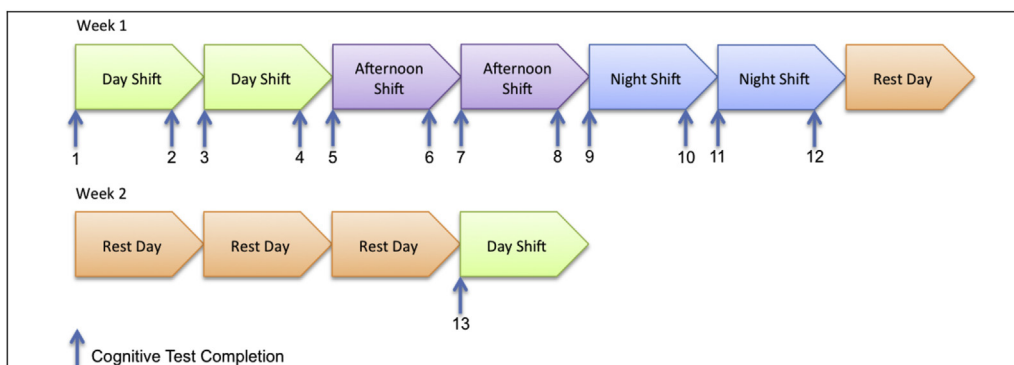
Week 1

Day Shift

Day Shift

Afternoon Shift

Afternoon Shift

Night Shift

Night Shift

Rest Day

1 2 3 4 5 6 7 8 9 10 11 12

Week 2

Rest Day

Rest Day

Rest Day

Day Shift

13

Cognitive Test Completion